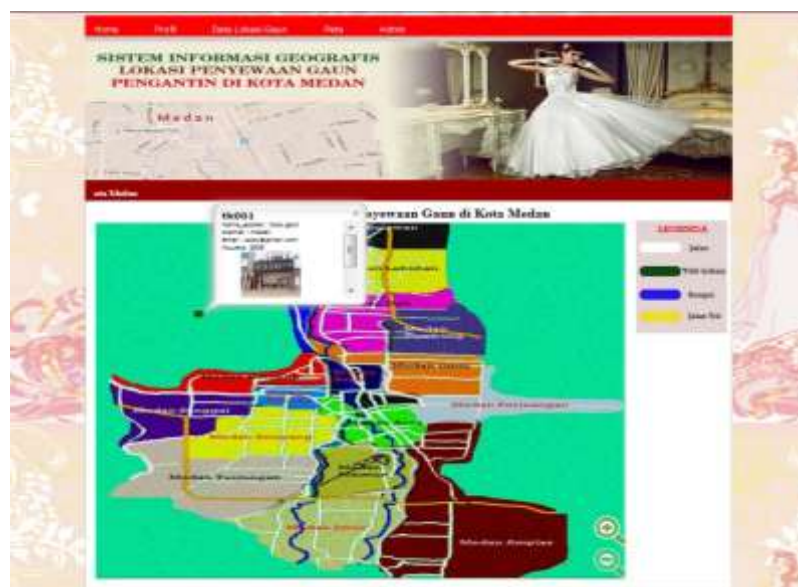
Home Profil Data Lokasi Gaun Peta Admin

SISTEM INFORMASI GEOGRAFIS LOKASI PENYEWAAN GAUN PENGANTIN DI KOTA MEDAN

Medan

ota Medan

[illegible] enyewaan Gaun di Kota Medan

IN001
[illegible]
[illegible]
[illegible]
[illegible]

LEGENDA
Jalan
Titik lokasi
Sungai
Jalan Tol

Medan Perjuangan
Medan Petisah
Medan Sunggal
Medan Polonia
Medan Johor
Medan Amplas
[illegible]